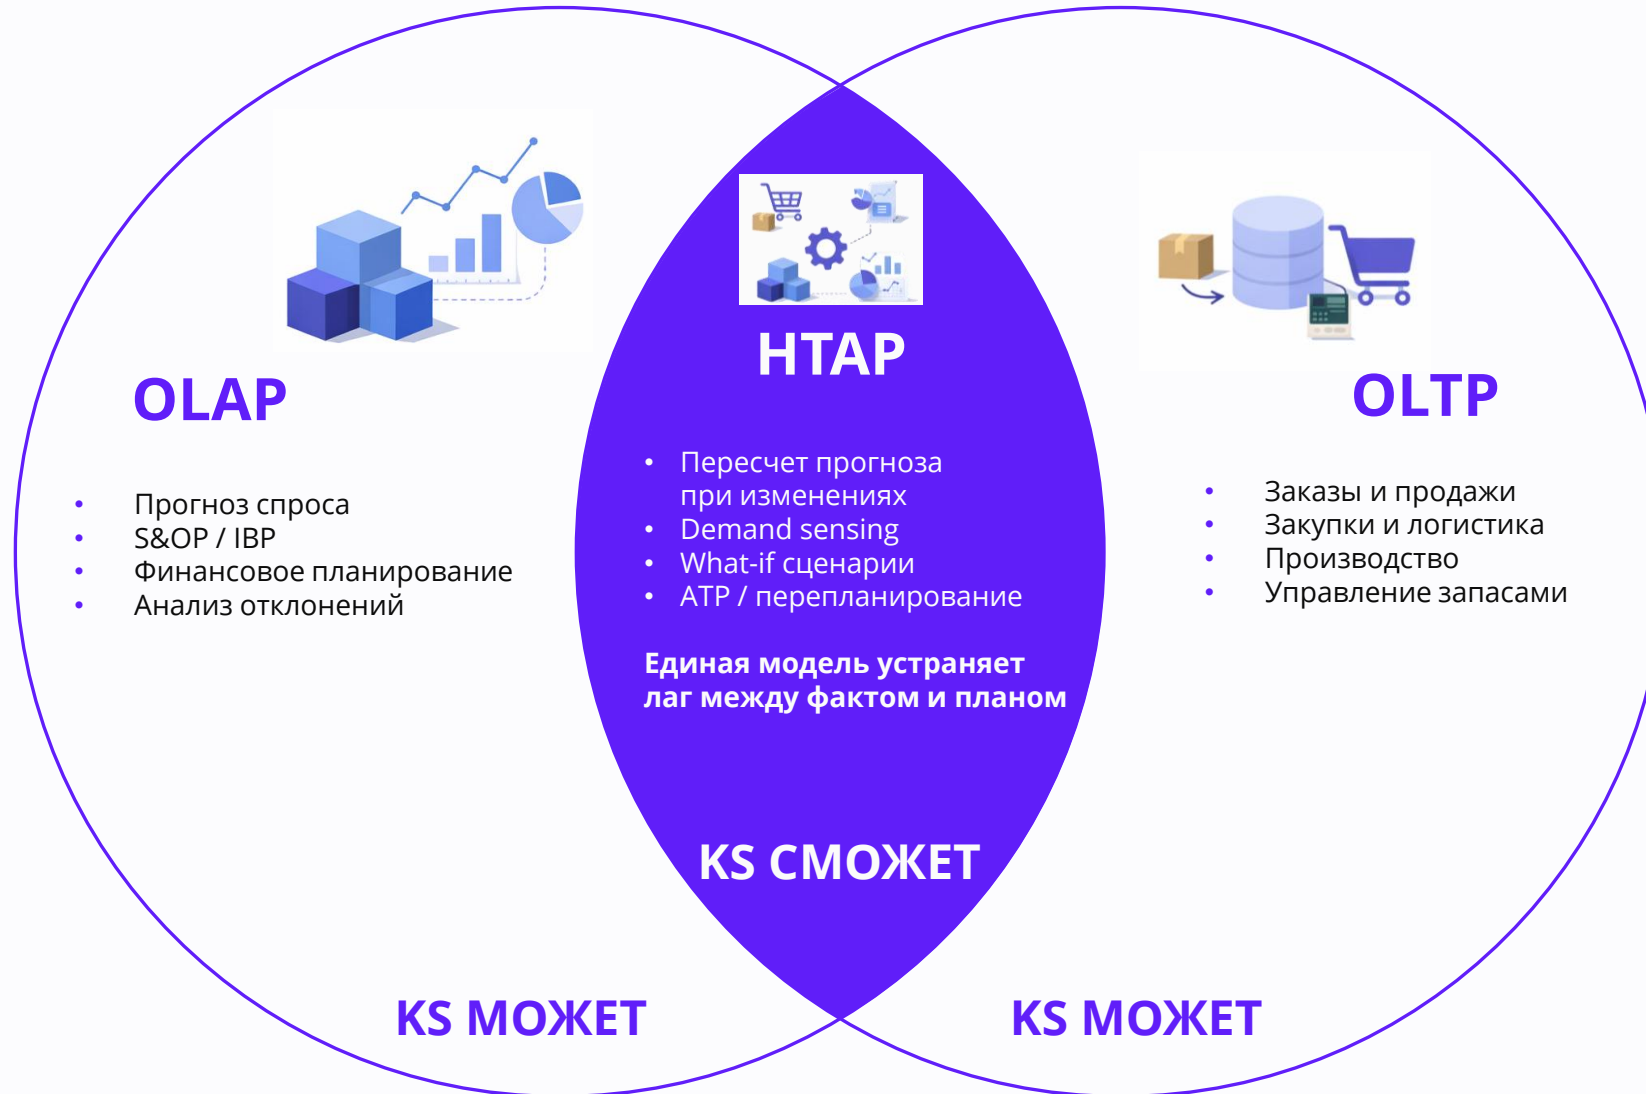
OLAP

- Прогноз спроса
- S&OP / IBP
- Финансовое планирование
- Анализ отклонений

KS МОЖЕТ

HTAP

- Пересчет прогноза при изменениях
- Demand sensing
- What-if сценарии
- ATP / перепланирование

Единая модель устраняет лаг между фактом и планом

KS СМОЖЕТ

OLTP

- Заказы и продажи
- Закупки и логистика
- Производство
- Управление запасами

KS МОЖЕТ